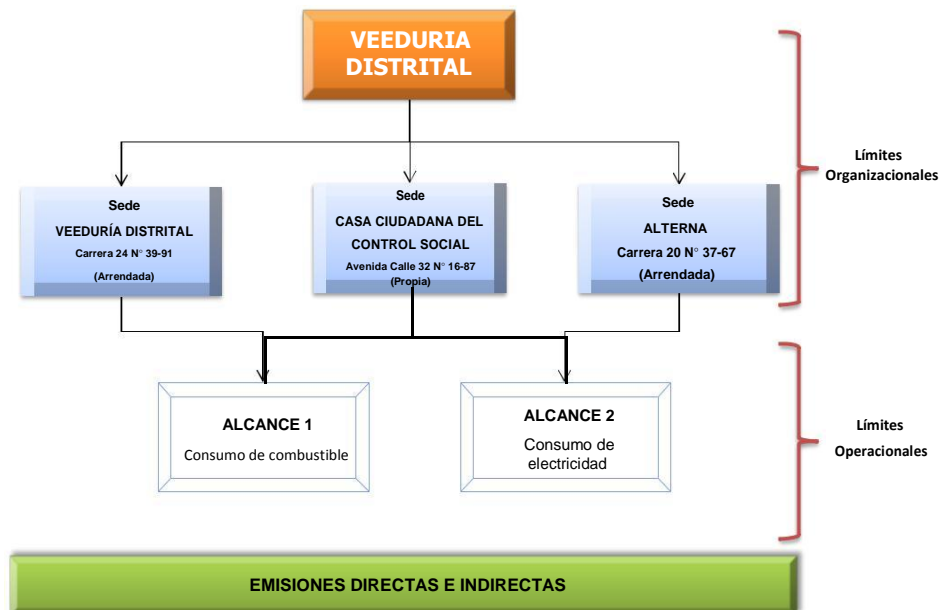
VEEDURIA DISTRITAL

Sede
VEEDURÍA DISTRITAL
Carrera 24 N° 39-91
(Arrendada)

Sede
CASA CIUDADANA DEL CONTROL SOCIAL
Avenida Calle 32 N° 16-87
(Propia)

Sede
ALTERNA
Carrera 20 N° 37-67
(Arrendada)

Límites Organizacionales

ALCANCE 1
Consumo de combustible

ALCANCE 2
Consumo de electricidad

Límites Operacionales

EMISIONES DIRECTAS E INDIRECTAS